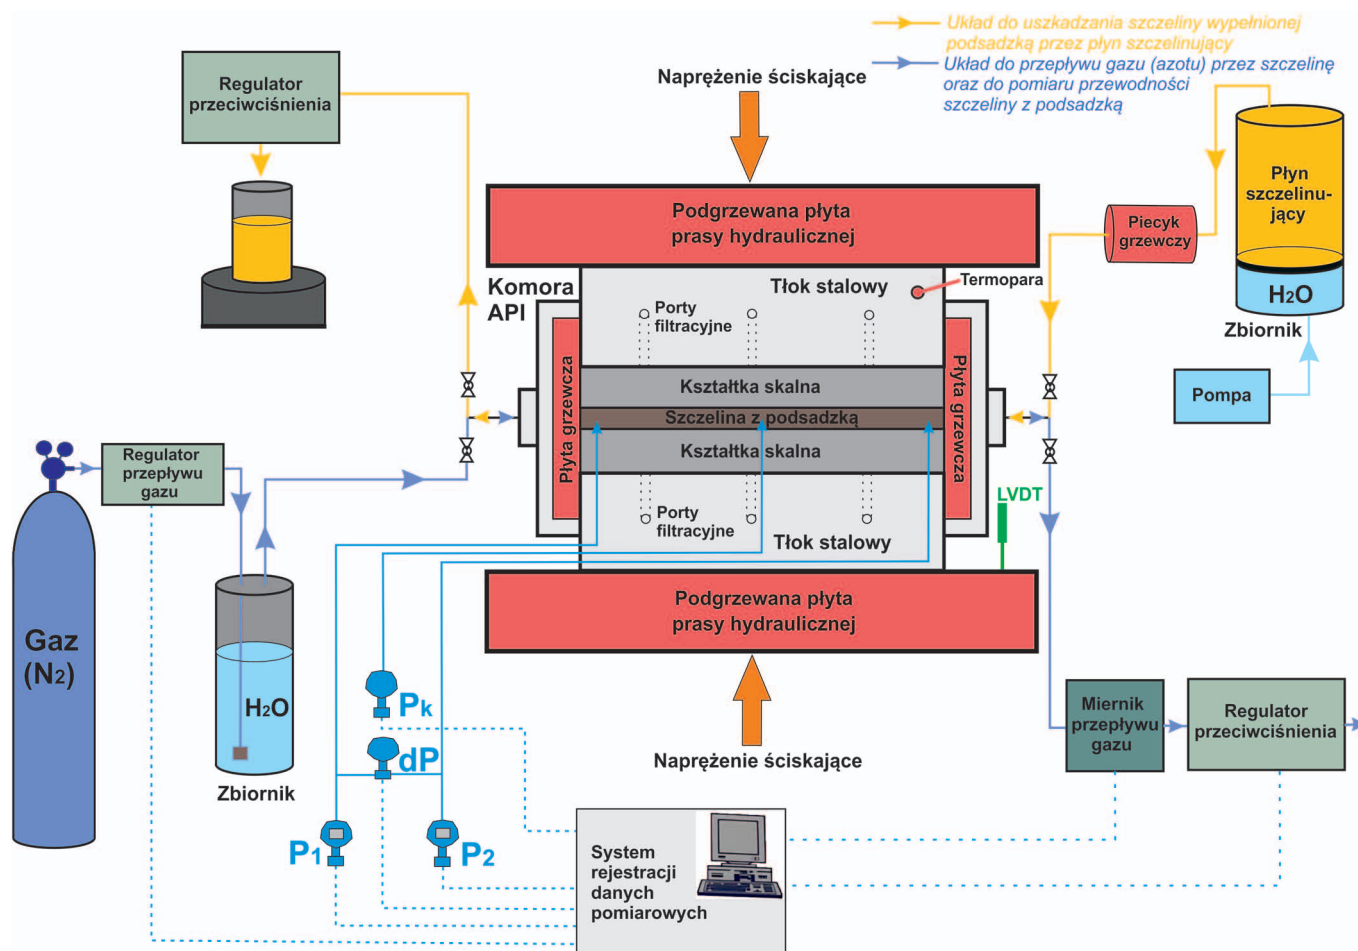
Układ do uszkadzania szczeliny wypełnionej podsadzką przez płyn szczelinujący

Układ do przepływu gazu (azotu) przez szczelinę oraz do pomiaru przewodności szczeliny z podsadzką

Regulator przeciwciśnienia

Naprężenie ściskające

Podgrzewana płyta prasy hydraulicznej

Piecyk grzewczy

Płyn szczelinujący

$H_2O$

Zbiornik

Pompa

Komora API

Tłok stalowy

Termopara

Porty filtracyjne

Płyta grzewcza

Kształtka skalna

Szczelina z podsadzką

Kształtka skalna

Płyta grzewcza

Regulator przepływu gazu

Porty filtracyjne

Tłok stalowy

LVDT

Gaz ($N_2$)

$H_2O$

Zbiornik

Podgrzewana płyta prasy hydraulicznej

Naprężenie ściskające

$P_k$

dP

$P_1$

$P_2$

Miernik przepływu gazu

Regulator przeciwciśnienia

System rejestracji danych pomiarowych